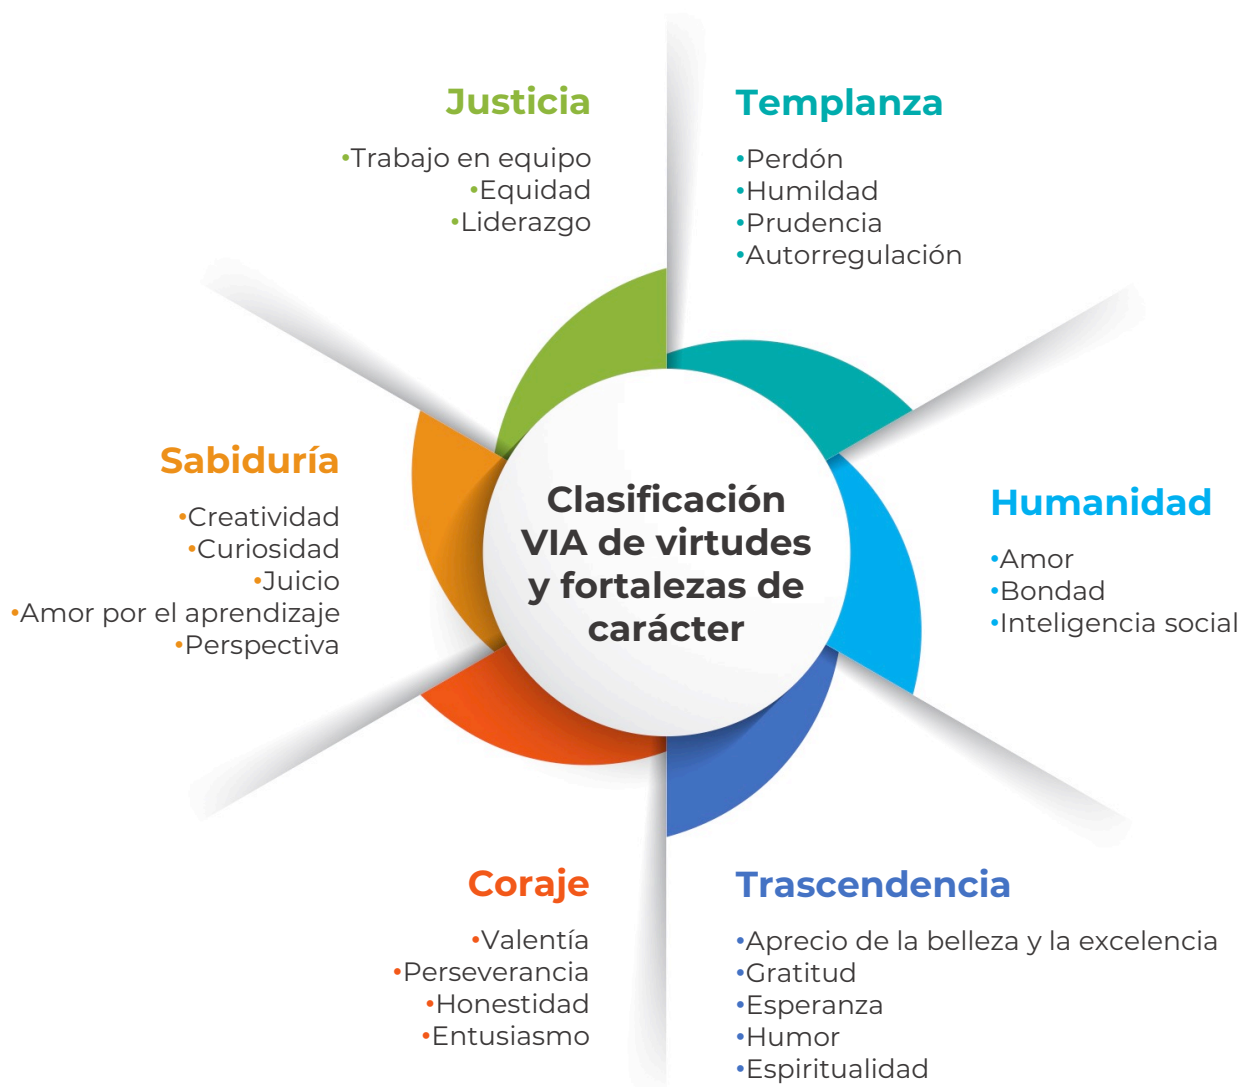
Justicia

•Trabajo en equipo
•Equidad
•Liderazgo

Templanza

•Perdón
•Humildad
•Prudencia
•Autorregulación

Sabiduría

•Creatividad
•Curiosidad
•Juicio
•Amor por el aprendizaje
•Perspectiva

Clasificación VIA de virtudes y fortalezas de carácter

Humanidad

•Amor
•Bondad
•Inteligencia social

Coraje

•Valentía
•Perseverancia
•Honestidad
•Entusiasmo

Trascendencia

•Aprecio de la belleza y la excelencia
•Gratitud
•Esperanza
•Humor
•Espiritualidad